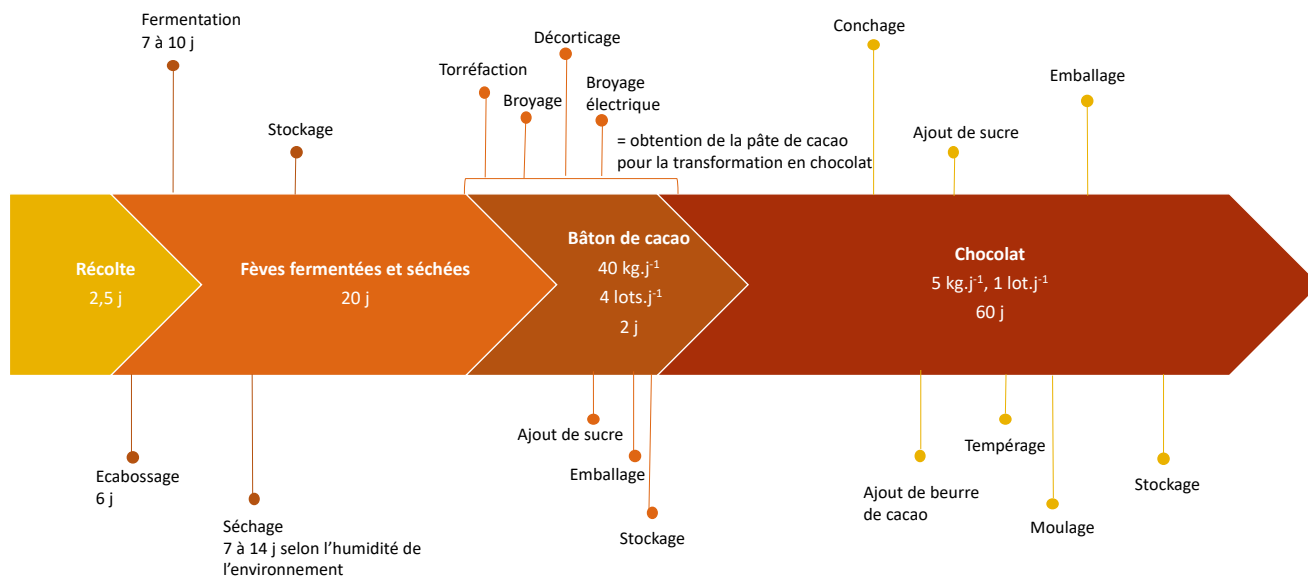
Fermentation
7 à 10 j

Stockage

Torréfaction

Broyage

Décorticage

Broyage électrique

= obtention de la pâte de cacao pour la transformation en chocolat

Conchage

Ajout de sucre

Emballage

Récolte
2,5 j

Fèves fermentées et séchées
20 j

Bâton de cacao
40 kg.j$^{-1}$
4 lots.j$^{-1}$
2 j

Chocolat
5 kg.j$^{-1}$, 1 lot.j$^{-1}$
60 j

Ecabossage
6 j

Séchage
7 à 14 j selon l'humidité de l'environnement

Ajout de sucre

Emballage

Stockage

Ajout de beurre de cacao

Tempérage

Moulage

Stockage